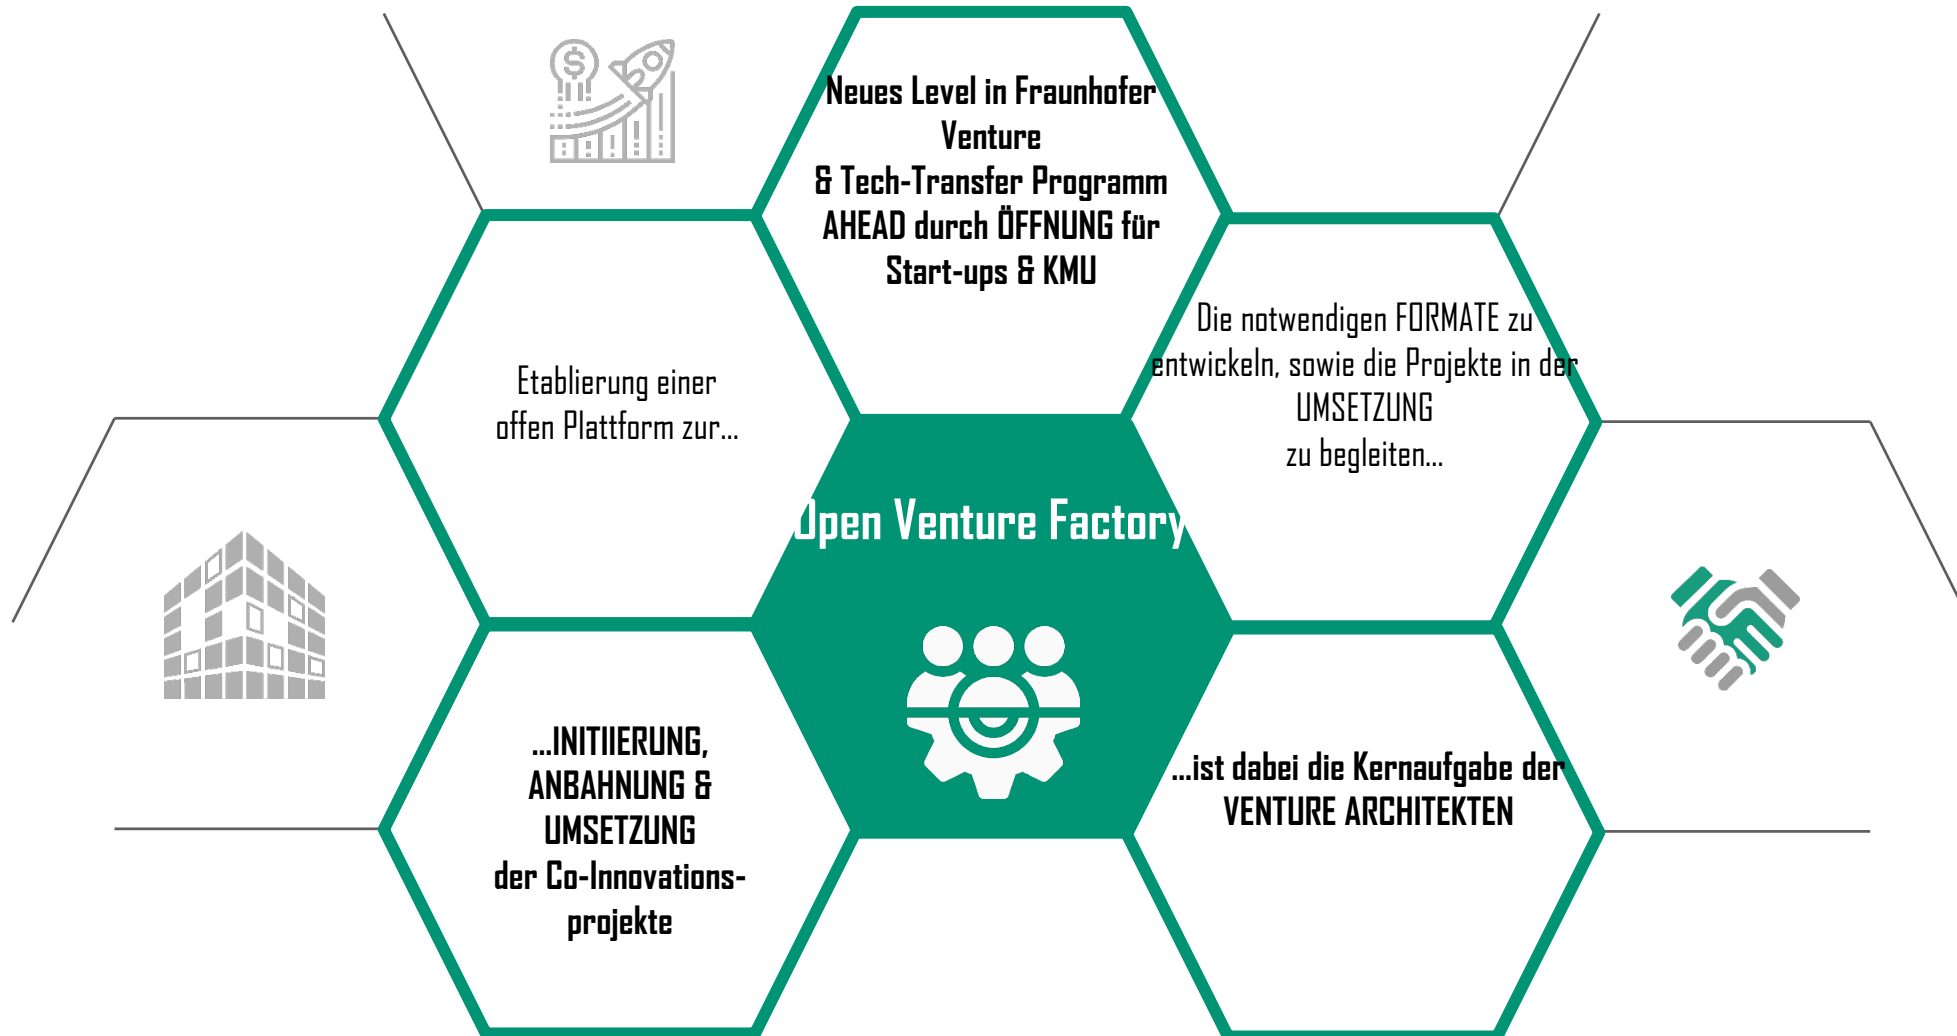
Neues Level in Fraunhofer Venture & Tech-Transfer Programm AHEAD durch ÖFFNUNG für Start-ups & KMU

Etablierung einer offen Plattform zur…

Die notwendigen FORMATE zu entwickeln, sowie die Projekte in der UMSETZUNG zu begleiten…

Open Venture Factory

…INITIIERUNG, ANBAHNUNG & UMSETZUNG der Co-Innovations-projekte

…ist dabei die Kernaufgabe der VENTURE ARCHITEKTEN